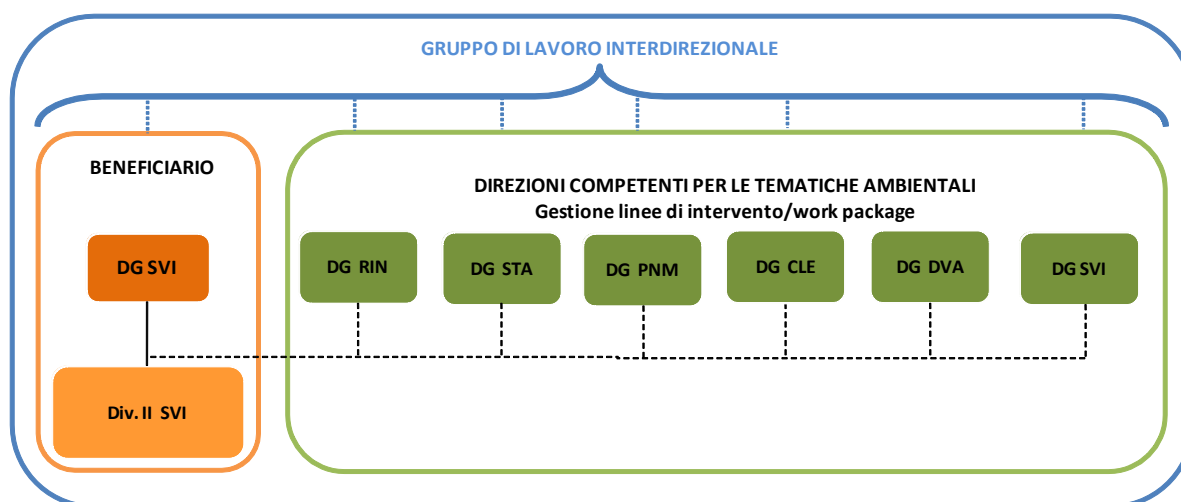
GRUPPO DI LAVORO INTERDIREZIONALE

BENEFICIARIO

DG SVI

Div. II SVI

DIREZIONI COMPETENTI PER LE TEMATICHE AMBIENTALI
Gestione linee di intervento/work package

DG RIN

DG STA

DG PNM

DG CLE

DG DVA

DG SVI